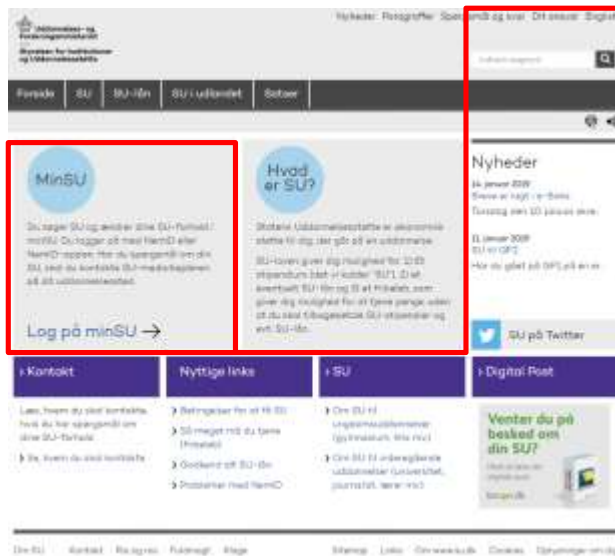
Uddannelses- og Forskningsministeriet
Styrelsen for Institutioner og Uddannelsesstøtte

Nyheder Fotografier Spørgsmål og svar Om os English

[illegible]

Forside SU SU-lån SU i udlandet Satser

MinSU

Du søger SU og ændrer dine SU-forhold i minSU. Du logger på med NemID eller NemID-appen. Har du spørgsmål om din SU, skal du kontakte SU-medarbejderen på dit uddannelsessted.

Log på minSU →

Hvad er SU?

Statens Uddannelsesstøtte er økonomisk støtte til dig, der går på en uddannelse.

SU-loven giver dig mulighed for 12,65 stipendium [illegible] SU-lån og SU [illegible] penge uden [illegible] SU-stipendier og evt. SU-lån.

Nyheder

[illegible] januar 2019
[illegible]
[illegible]

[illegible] januar 2019
SU til GFS
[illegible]

SU på Twitter

› Kontakt

Læs, hvem du skal kontakte, hvis du har spørgsmål om dine SU-forhold

› Se, hvem du skal kontakte

Nyttige links

› Betingelser for at få SU
› Så meget må du tjene (Fribeløb)
› Godkend dit SU-lån
› Problemer med NemID

› SU

› Om SU til ungdomsuddannelser (gymnasium, htx mv.)
› Om SU til videregående uddannelser (universitet, journalist, lærer mv.)

› Digital Post

Venter du på besked om din SU?

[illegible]
borger.dk

Om SU Kontakt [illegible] Presse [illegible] Sitemap Links Om www.su.dk Cookies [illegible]